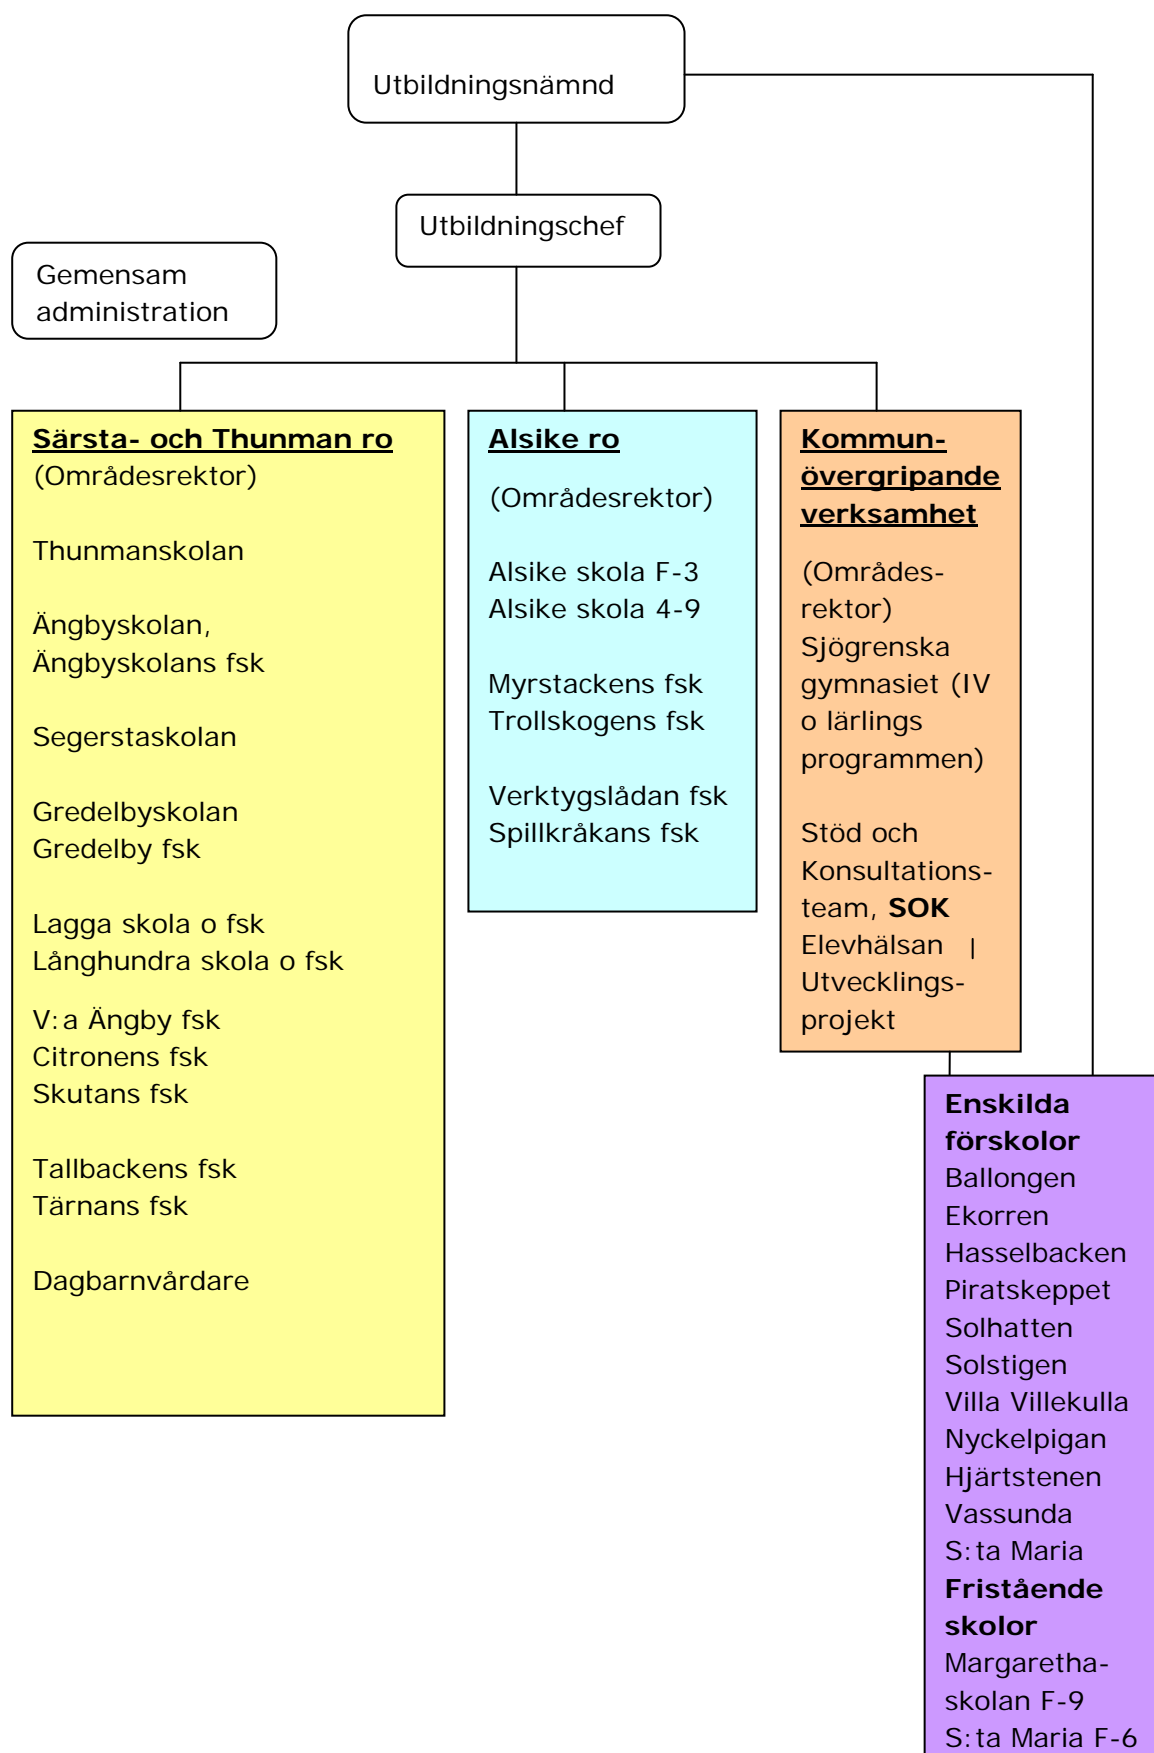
Utbildningsnämnd

Utbildningschef

Gemensam administration

Särsta- och Thunman ro
(Områdesrektor)

Thunmanskolan

Ängbyskolan,
Ängbyskolans fsk

Segerstaskolan

Gredelbyskolan
Gredelby fsk

Lagga skola o fsk
Långhundra skola o fsk

V:a Ängby fsk
Citronens fsk
Skutans fsk

Tallbackens fsk
Tärnans fsk

Dagbarnvårdare

Alsike ro

(Områdesrektor)

Alsike skola F-3
Alsike skola 4-9

Myrstackens fsk
Trollskogens fsk

Verktygslådan fsk
Spillkråkans fsk

Kommunövergripande verksamhet

(Områdesrektor)
Sjögrenska gymnasiet (IV o lärlings programmen)

Stöd och Konsultationsteam, SOK
Elevhälsan |
Utvecklingsprojekt

Enskilda förskolor
Ballongen
Ekorren
Hasselbacken
Piratskeppet
Solhatten
Solstigen
Villa Villekulla
Nyckelpigan
Hjärtstenen
Vassunda
S:ta Maria
Fristående skolor
Margarethaskolan F-9
S:ta Maria F-6